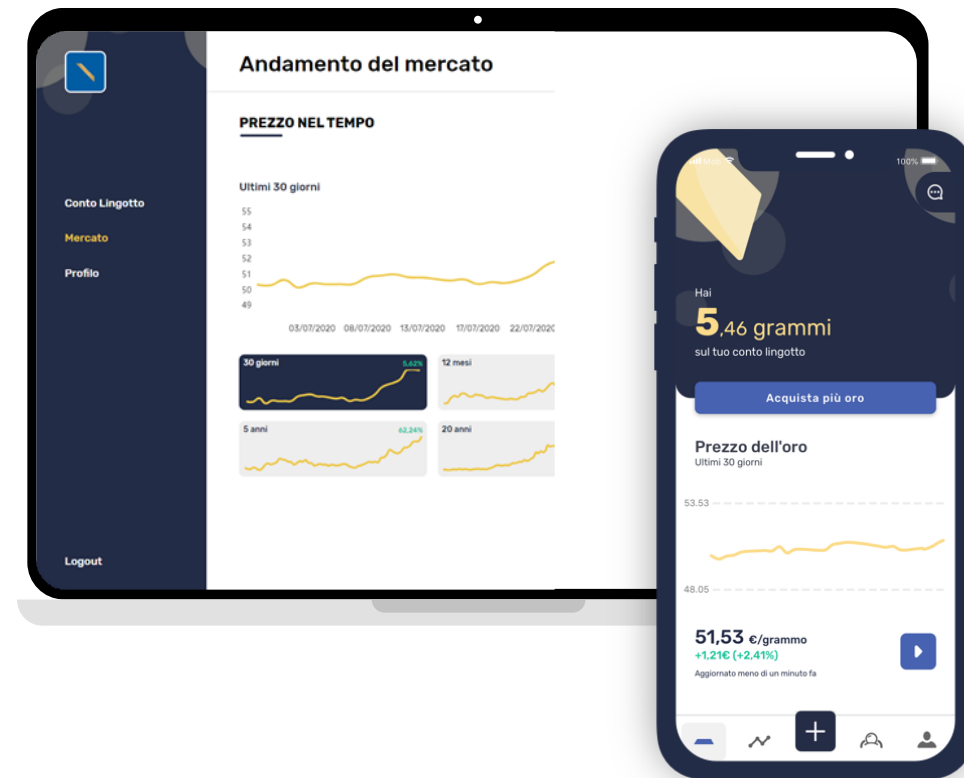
Conto Lingotto
Mercato
Profilo
Logout

Andamento del mercato

PREZZO NEL TEMPO

Ultimi 30 giorni

55
54
53
52
51
50
49

03/07/2020 08/07/2020 13/07/2020 17/07/2020 22/07/2020

30 giorni 5,62%
12 mesi
5 anni 62,24%
20 anni

Mail 100%

Hai
5,46 grammi
sul tuo conto lingotto

Acquista più oro

Prezzo dell'oro
Ultimi 30 giorni

53.53
48.05

51,53 €/grammo
+1,21€ (+2,41%)
Aggiornato meno di un minuto fa